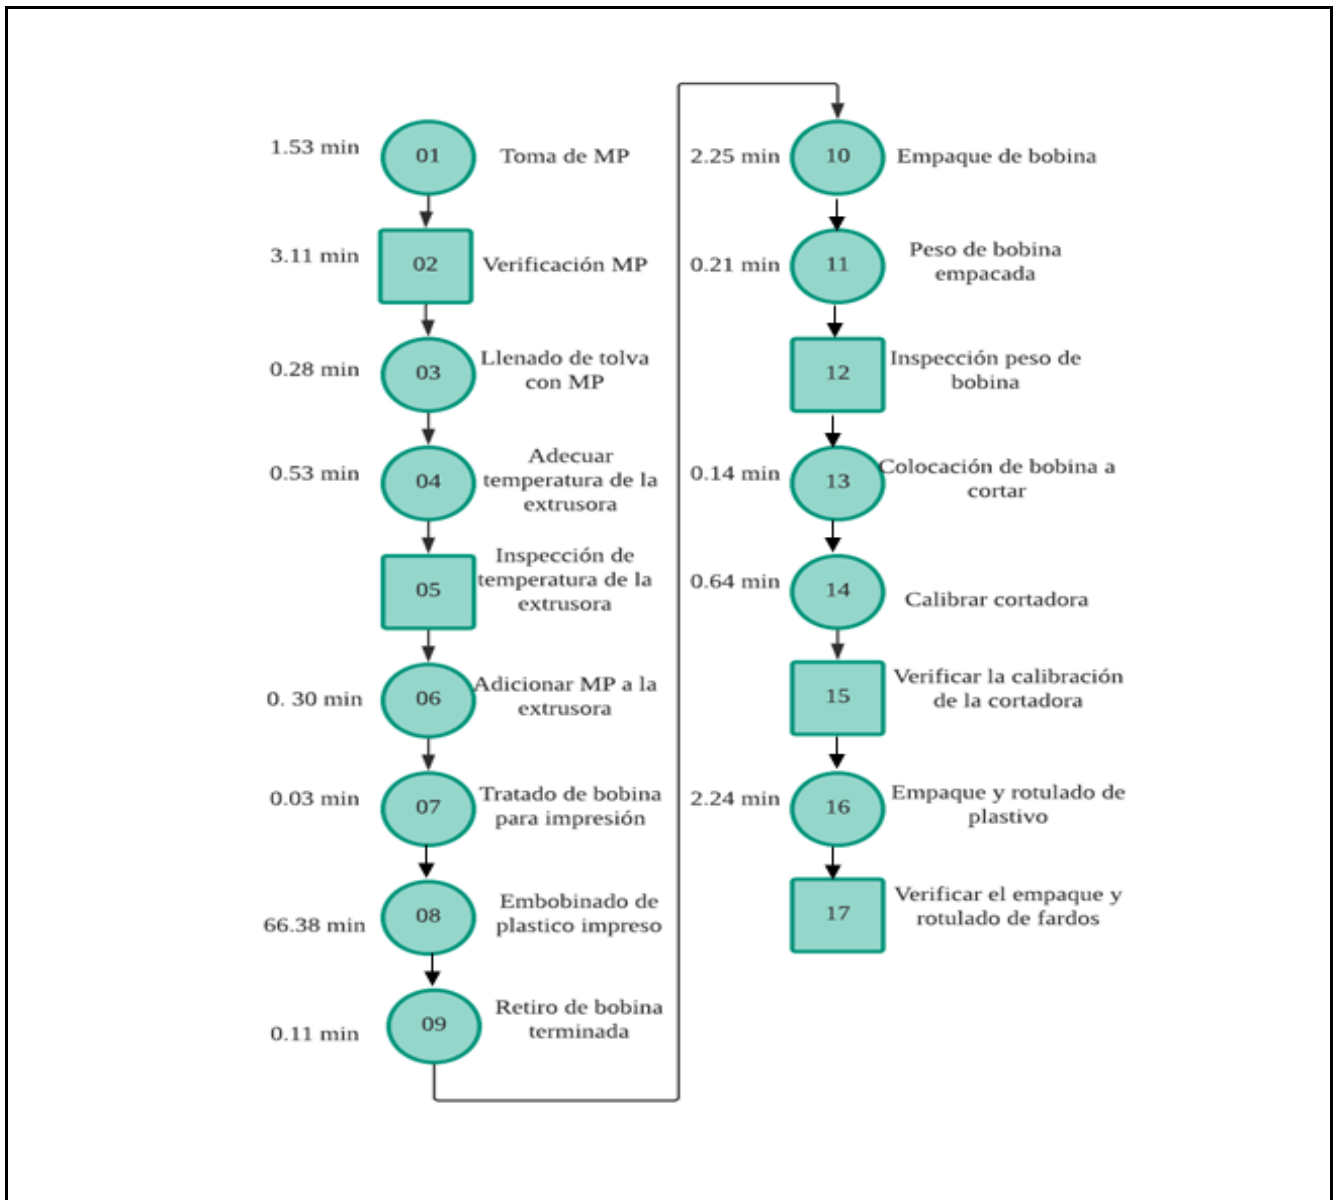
1.53 min
01
Toma de MP

3.11 min
02
Verificación MP

0.28 min
03
Llenado de tolva con MP

0.53 min
04
Adecuar temperatura de la extrusora

05
Inspección de temperatura de la extrusora

0. 30 min
06
Adicionar MP a la extrusora

0.03 min
07
Tratado de bobina para impresión

66.38 min
08
Embobinado de plastico impreso

0.11 min
09
Retiro de bobina terminada

2.25 min
10
Empaque de bobina

0.21 min
11
Peso de bobina empacada

12
Inspección peso de bobina

0.14 min
13
Colocación de bobina a cortar

0.64 min
14
Calibrar cortadora

15
Verificar la calibración de la cortadora

2.24 min
16
Empaque y rotulado de plastivo

17
Verificar el empaque y rotulado de fardos